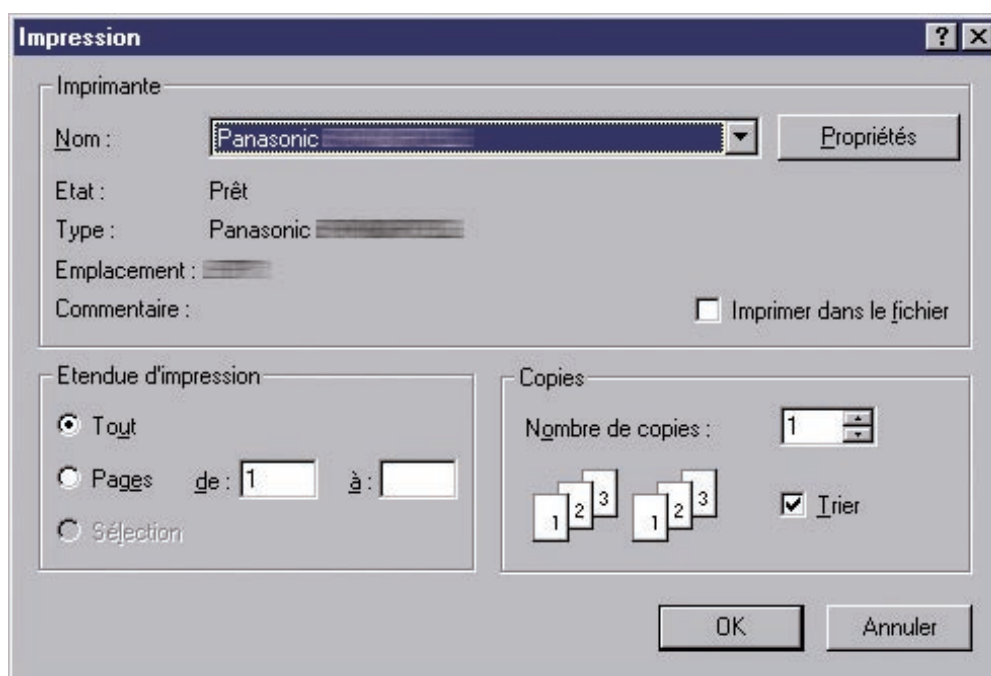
Impression

?

Imprimante

Nom : Panasonic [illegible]

Propriétés

Etat : Prêt

Type : Panasonic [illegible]

Emplacement : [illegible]

Commentaire :

Imprimer dans le fichier

Etendue d'impression

Tout

Pages de : 1 à :

Sélection

Copies

Nombre de copies : 1

1 2 3 1 2 3

Trier

OK

Annuler